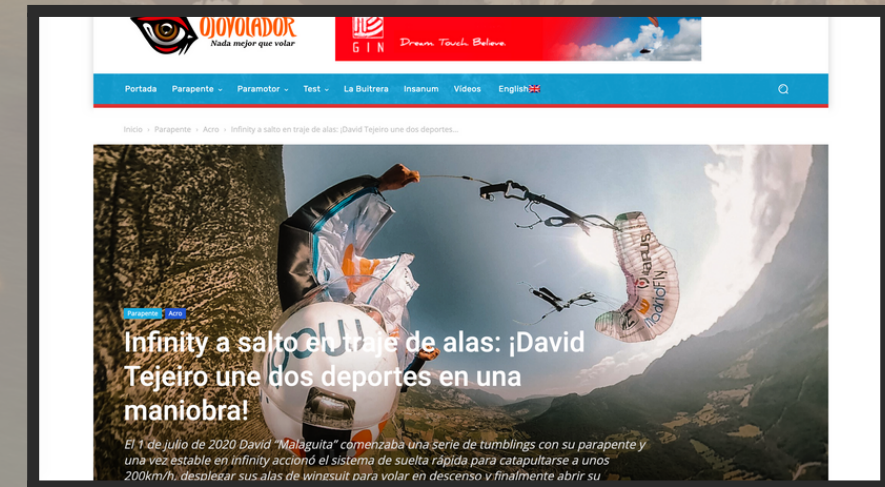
OJOVOLADOR
Nada mejor que volar

GIN Dream Touch Believe

Portada Parapente Paramotor Test La Buitrera Insanum Videos English

Inicio › Parapente › Acro › Infinity a salto en traje de alas: ¡David Tejeiro une dos deportes...

Parapente Acro

Infinity a salto en traje de alas: ¡David Tejeiro une dos deportes en una maniobra!

El 1 de julio de 2020 David "Malaguita" comenzaba una serie de tumblings con su parapente y una vez estable en infinity accionó el sistema de suelta rápida para catapultarse a unos 200km/h, desplegar sus alas de wingsuit para volar en descenso y finalmente abrir su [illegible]